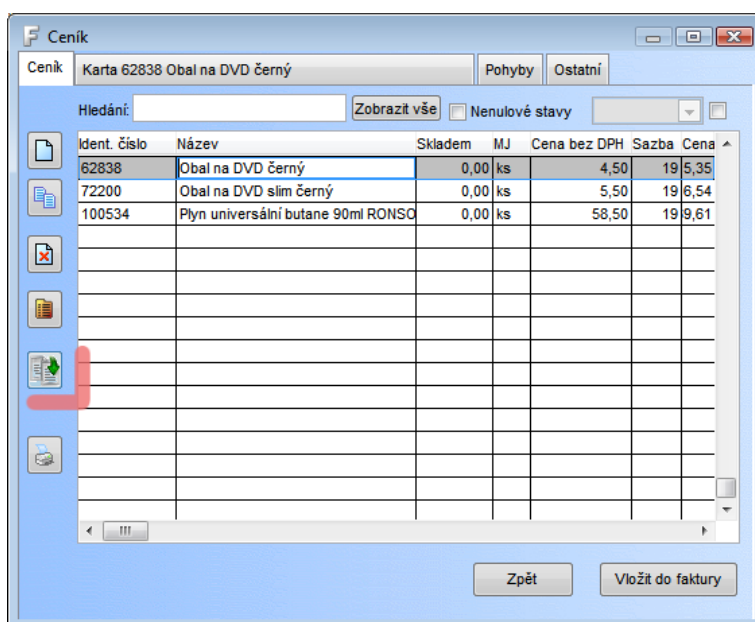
Ceník

Ceník | Karta 62838 Obal na DVD černý | Pohyby | Ostatní

Hledání: Zobrazit vše Nenulové stavy

| Ident. číslo | Název | Skladem | MJ | Cena bez DPH | Sazba | Cena |
|---|---|---|---|---|---|---|
| 62838 | Obal na DVD černý | 0,00 | ks | 4,50 | 19 | 5,35 |
| 72200 | Obal na DVD slim černý | 0,00 | ks | 5,50 | 19 | 6,54 |
| 100534 | Plyn universální butane 90ml RONSO | 0,00 | ks | 58,50 | 19 | 9,61 |

Zpět Vložit do faktury